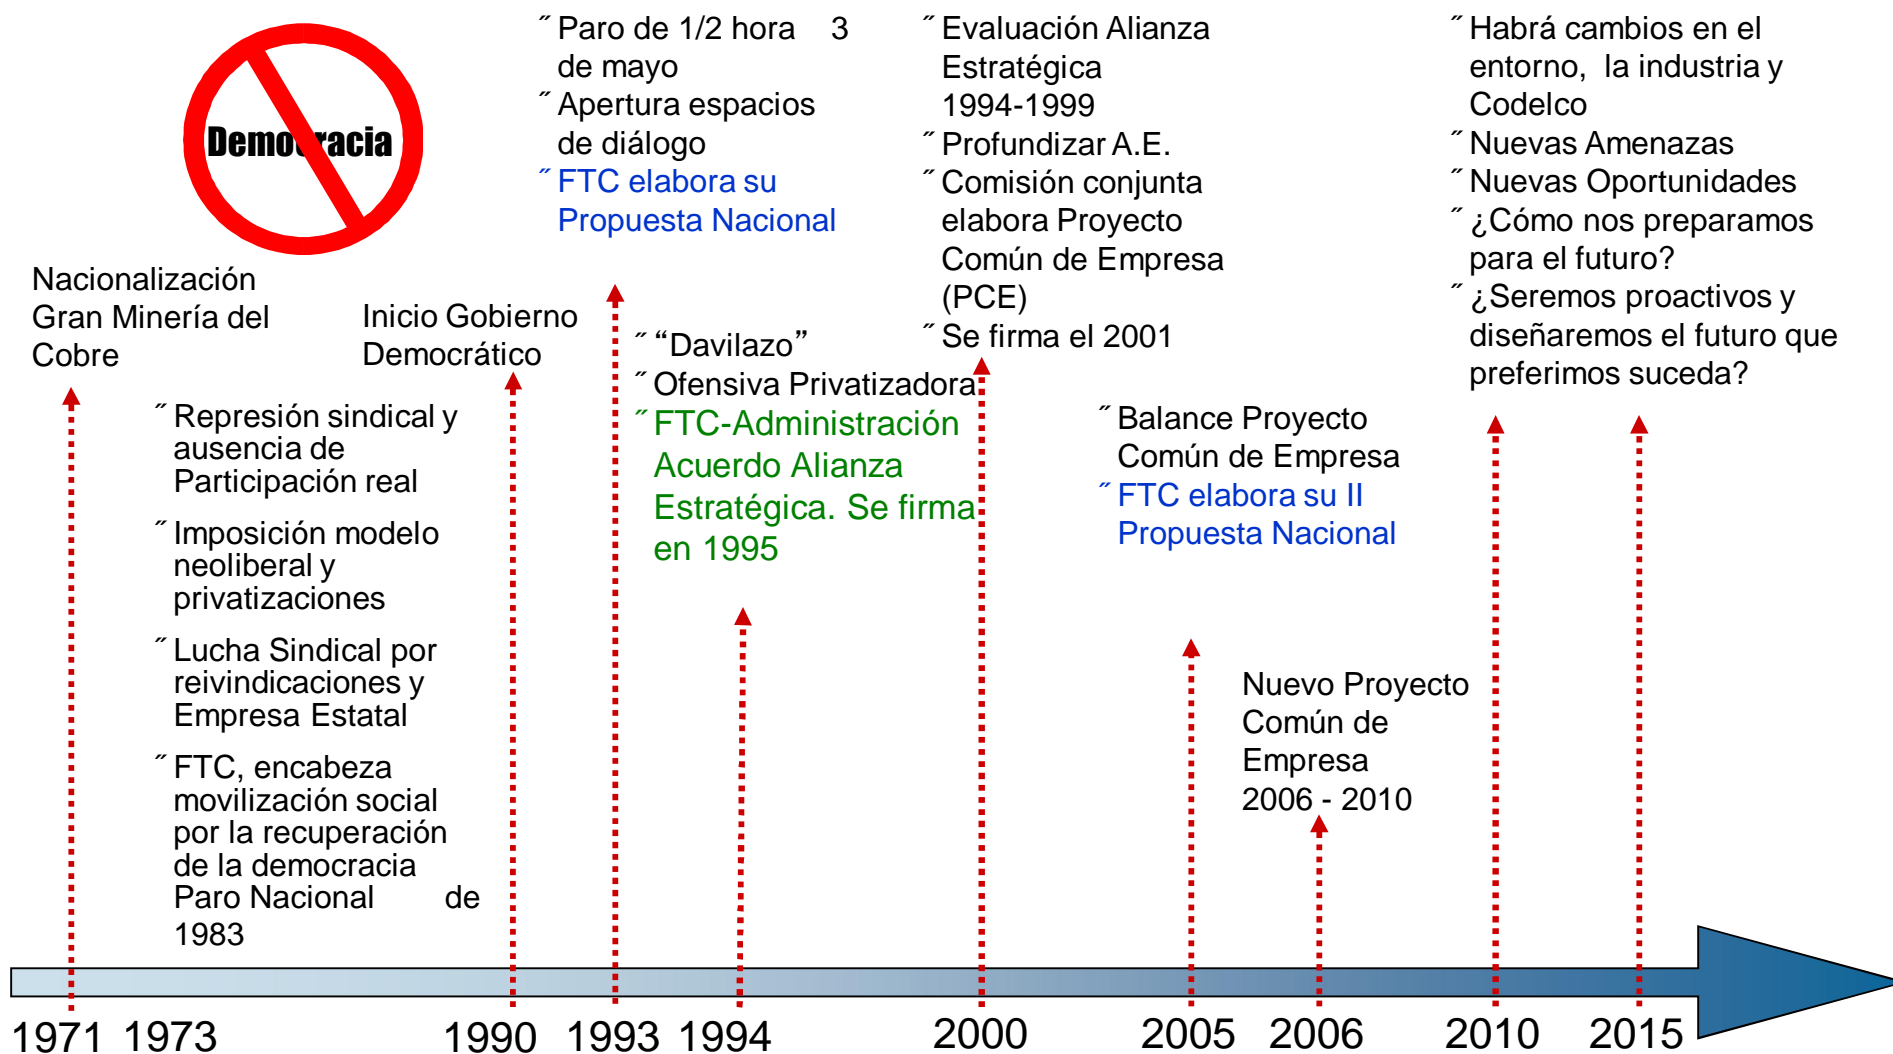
Democracia

Nacionalización Gran Minería del Cobre

˝ Represión sindical y ausencia de Participación real
˝ Imposición modelo neoliberal y privatizaciones
˝ Lucha Sindical por reivindicaciones y Empresa Estatal
˝ FTC, encabeza movilización social por la recuperación de la democracia Paro Nacional de 1983

Inicio Gobierno Democrático

˝ Paro de 1/2 hora 3 de mayo
˝ Apertura espacios de diálogo
˝ FTC elabora su Propuesta Nacional

˝ “Davilazo”
˝ Ofensiva Privatizadora
˝ FTC-Administración Acuerdo Alianza Estratégica. Se firma en 1995

˝ Evaluación Alianza Estratégica 1994-1999
˝ Profundizar A.E.
˝ Comisión conjunta elabora Proyecto Común de Empresa (PCE)
˝ Se firma el 2001

˝ Balance Proyecto Común de Empresa
˝ FTC elabora su II Propuesta Nacional

Nuevo Proyecto Común de Empresa 2006 - 2010

˝ Habrá cambios en el entorno, la industria y Codelco
˝ Nuevas Amenazas
˝ Nuevas Oportunidades
˝ ¿Cómo nos preparamos para el futuro?
˝ ¿Seremos proactivos y diseñaremos el futuro que preferimos suceda?

1971 1973 1990 1993 1994 2000 2005 2006 2010 2015